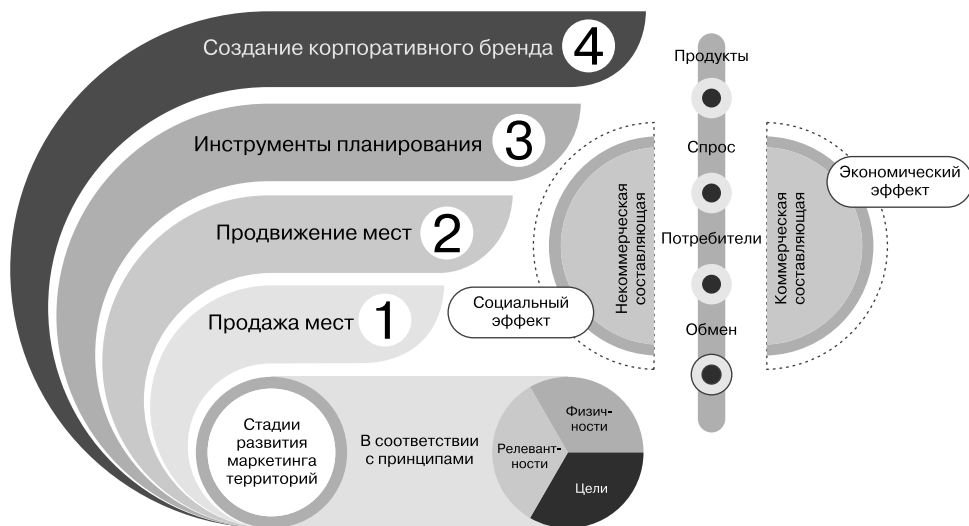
Создание корпоративного бренда 4

Инструменты планирования 3

Продвижение мест 2

Продажа мест 1

Стадии развития маркетинга территорий

В соответствии с принципами

Физичности

Релевантности

Цели

Социальный эффект

Некоммерческая составляющая

Продукты

Спрос

Потребители

Обмен

Коммерческая составляющая

Экономический эффект